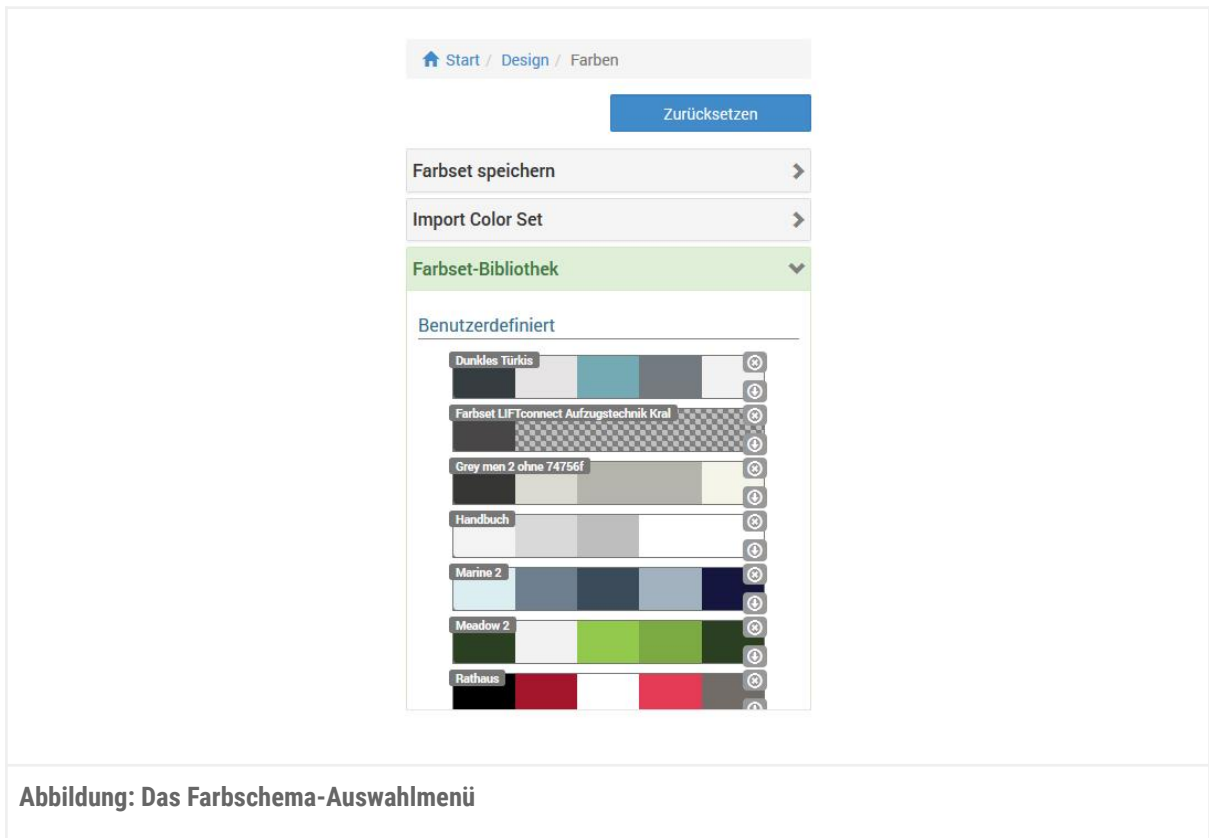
Start / Design / Farben

Zurücksetzen

Farbset speichern

Import Color Set

Farbset-Bibliothek

Benutzerdefiniert

Dunkles Türkis

Farbset LIFTconnect Aufzugstechnik Kral

Grey men 2 ohne 74756f

Handbuch

Marine 2

Meadow 2

Rathaus

Abbildung: Das Farbschema-Auswahlmenü